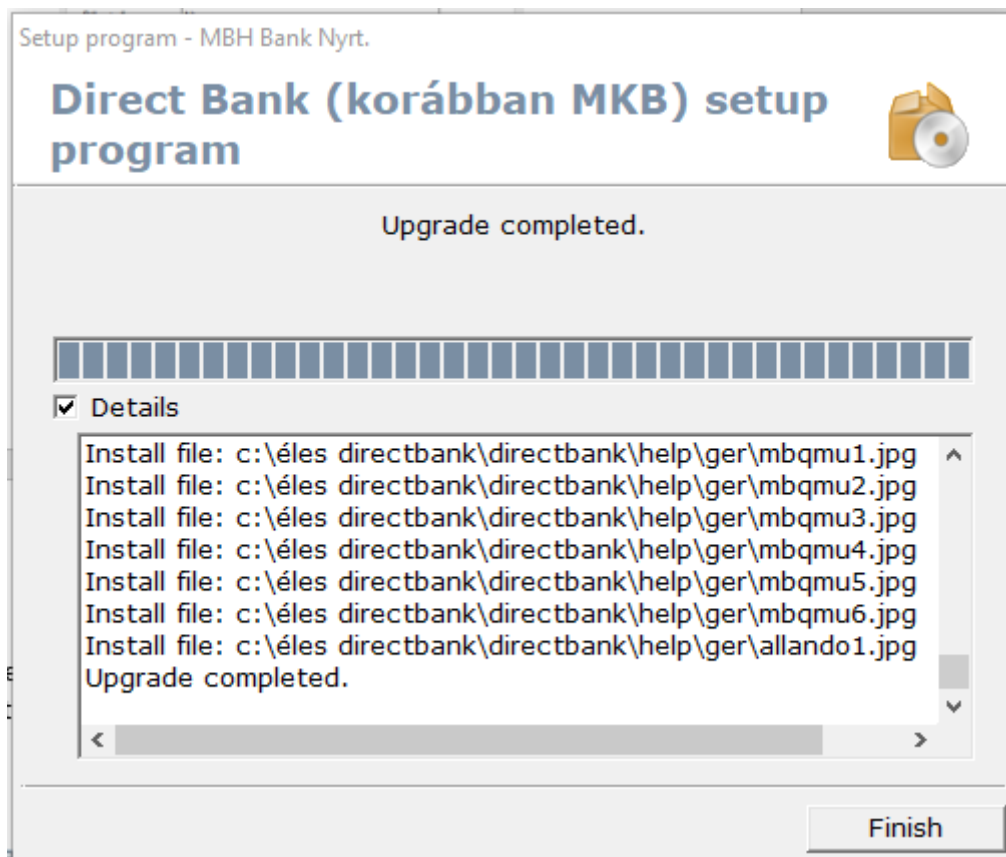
Setup program - MBH Bank Nyrt.

Direct Bank (korábban MKB) setup program

Upgrade completed.

☑ Details

Install file: c:\éles directbank\directbank\help\ger\mbqmu1.jpg
Install file: c:\éles directbank\directbank\help\ger\mbqmu2.jpg
Install file: c:\éles directbank\directbank\help\ger\mbqmu3.jpg
Install file: c:\éles directbank\directbank\help\ger\mbqmu4.jpg
Install file: c:\éles directbank\directbank\help\ger\mbqmu5.jpg
Install file: c:\éles directbank\directbank\help\ger\mbqmu6.jpg
Install file: c:\éles directbank\directbank\help\ger\allando1.jpg
Upgrade completed.

Finish